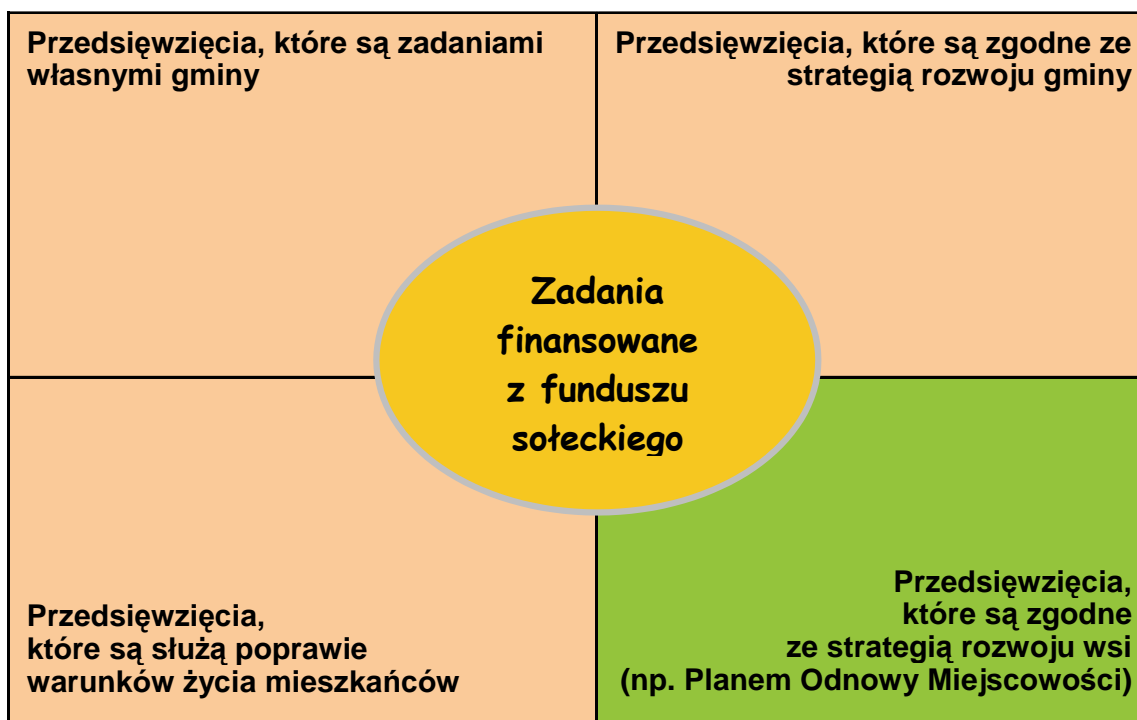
Przedsięwzięcia, które są zadaniami własnymi gminy

Przedsięwzięcia, które są zgodne ze strategią rozwoju gminy

Zadania finansowane z funduszu sołeckiego

Przedsięwzięcia, które są służą poprawie warunków życia mieszkańców

Przedsięwzięcia, które są zgodne ze strategią rozwoju wsi (np. Planem Odnowy Miejscowości)